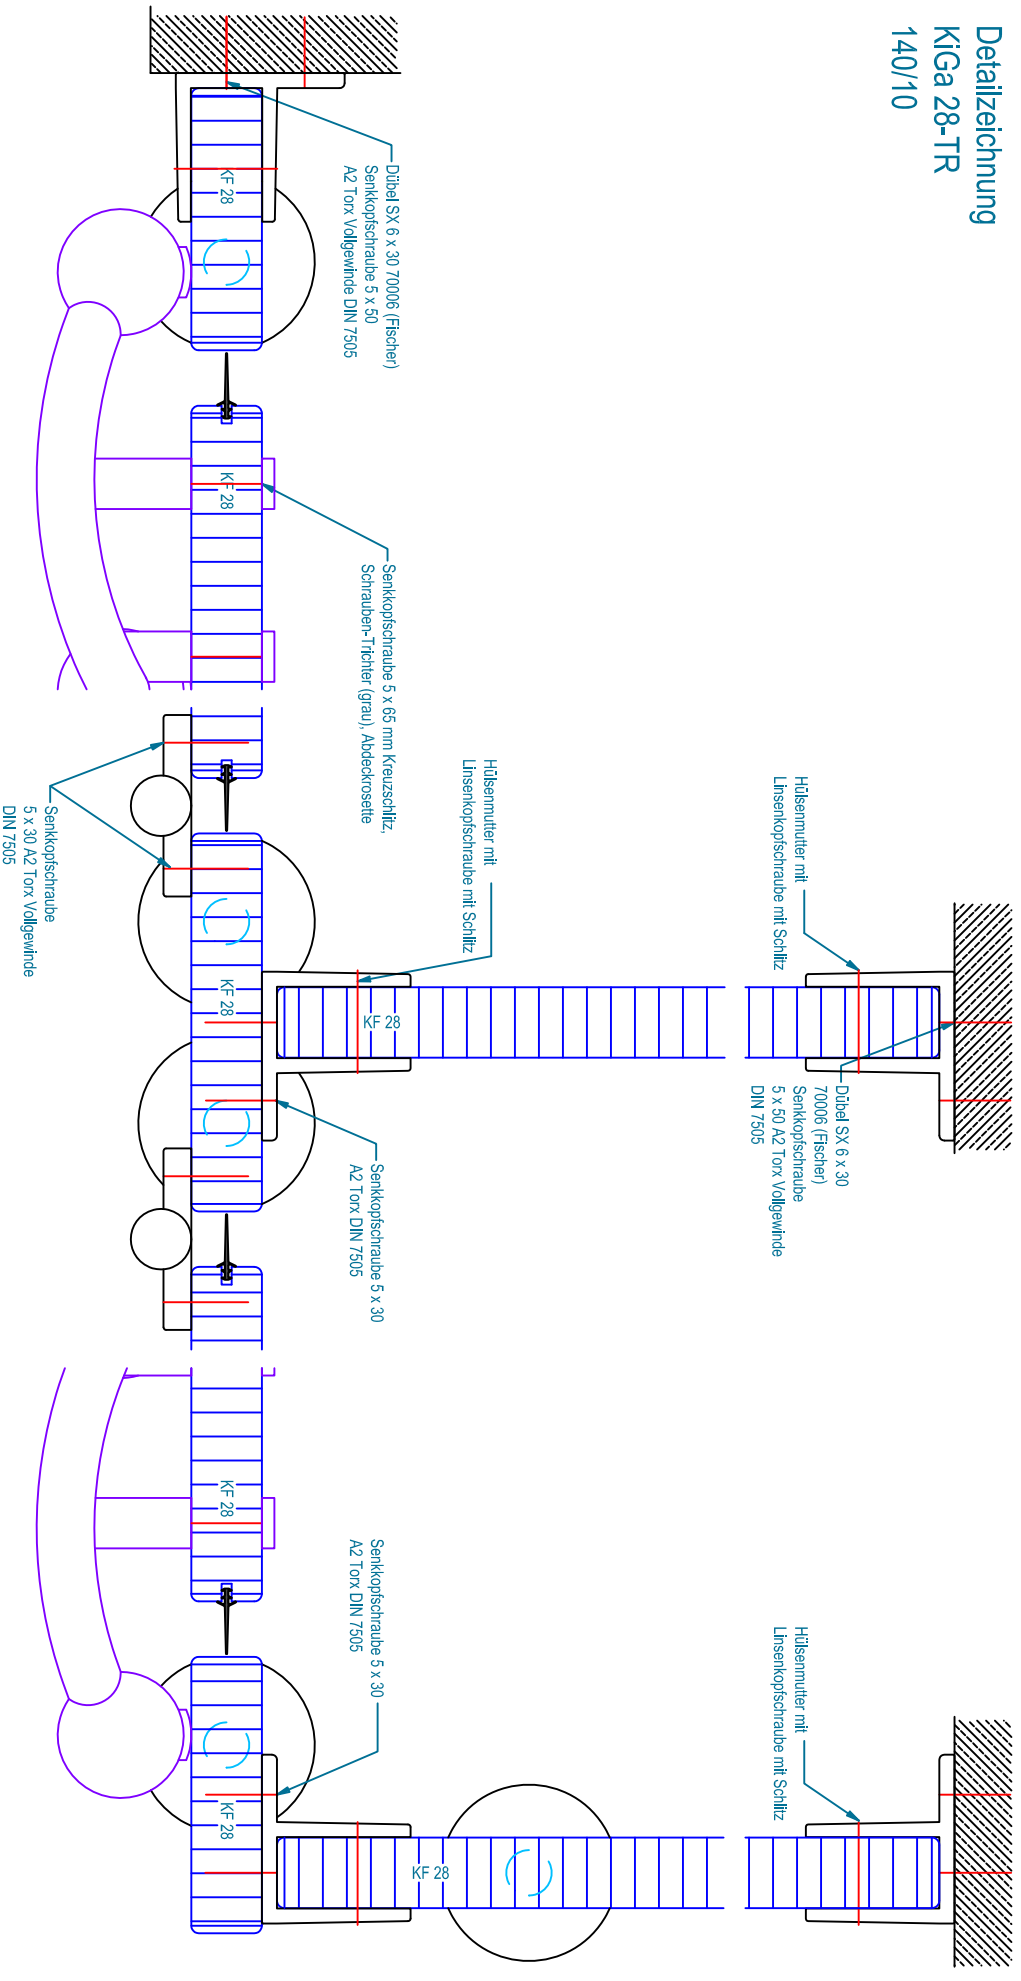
Detailzeichnung
KiGa 28-TR
140/10

Dübel SX 6 x 30 70006 (Fischer)
Senkkopfschraube 5 x 50
A2 Torx Vollgewinde DIN 7505

KF 28

KF 28

Senkkopfschraube 5 x 65 mm Kreuzschlitz,
Schrauben-Trichter (grau), Abdeckrosette

Hülsenmutter mit
Linsenkopfschraube mit Schlitz

Hülsenmutter mit
Linsenkopfschraube mit Schlitz

Senkkopfschraube
5 x 30 A2 Torx Vollgewinde
DIN 7505

KF 28

KF 28

Dübel SX 6 x 30
70006 (Fischer)
Senkkopfschraube
5 x 50 A2 Torx Vollgewinde
DIN 7505

Senkkopfschraube 5 x 30
A2 Torx DIN 7505

KF 28

Senkkopfschraube 5 x 30
A2 Torx DIN 7505

Hülsenmutter mit
Linsenkopfschraube mit Schlitz

KF 28

KF 28